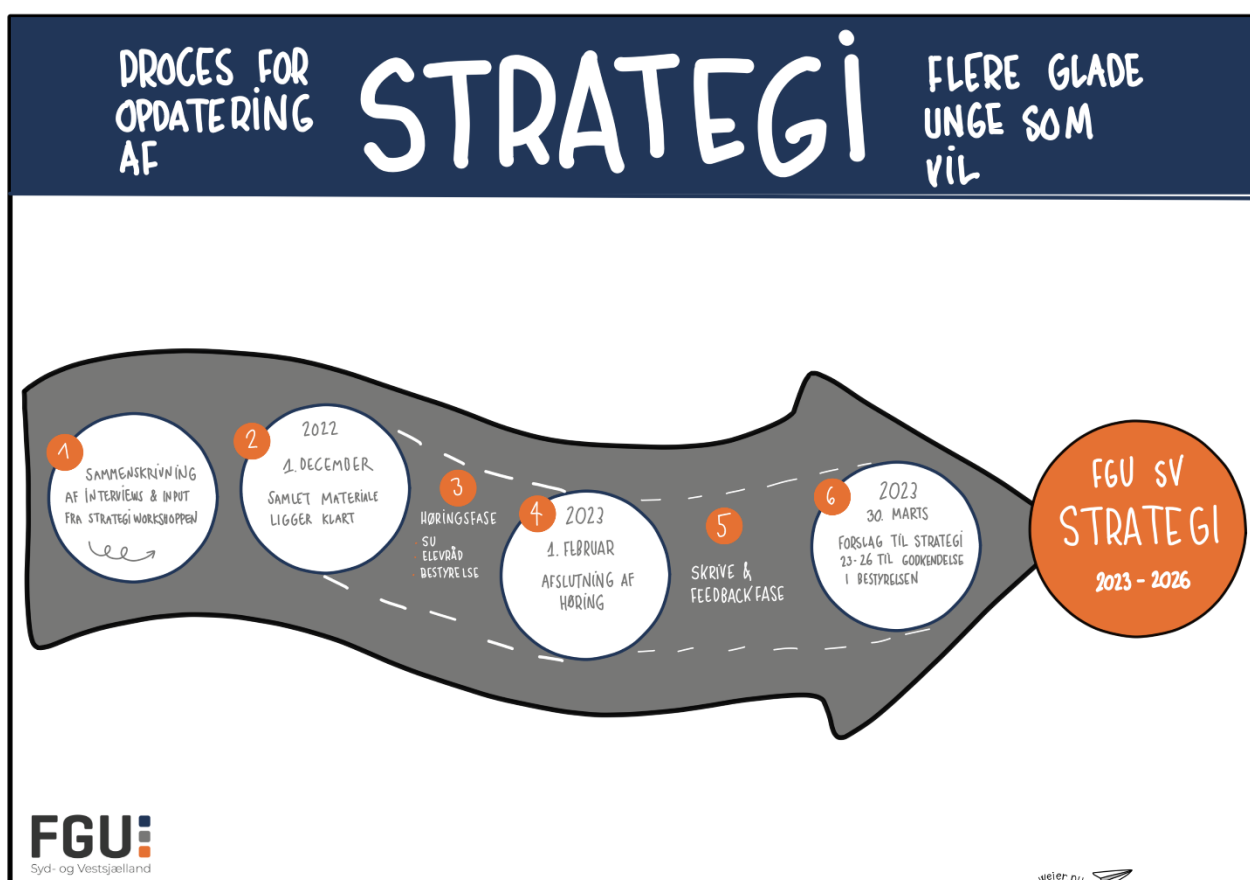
DROCES FOR OPDATERING AF

STRATEGI

FLERE GLADE UNGE SOM VIL

1
SAMMENSKRIVNING AF INTERVIEWS & INPUT FRA STRATEGI WORKSHOPPEN

2
2022
1. DECEMBER
SAMLET MATERIALE LIGGER KLART

3
HØRINGSFASE
· SU
· ELEVRÅD
· BESTYRELSE

4
2023
1. FEBRUAR
AFSLUTNING AF HØRING

5
SKRIVE & FEEDBACK FASE

6
2023
30. MARTS
FORSLAG TIL STRATEGI 23-26 TIL GODKENDELSE I BESTYRELSEN

FGU SV
STRATEGI
2023 - 2026

FGU
Syd- og Vestsjælland

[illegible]